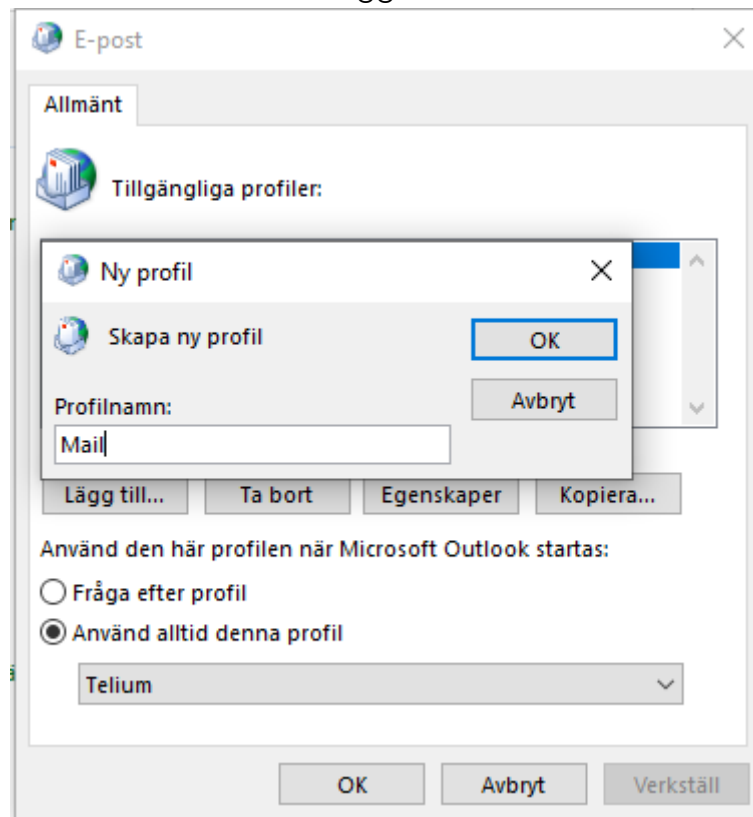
E-post

Allmänt

Tillgängliga profiler:

Ny profil

Skapa ny profil

OK

Avbryt

Profilnamn:

Mail

Lägg till...
Ta bort
Egenskaper
Kopiera...

Använd den här profilen när Microsoft Outlook startas:

Fråga efter profil

Använd alltid denna profil

Telium

OK
Avbryt
Verkställ